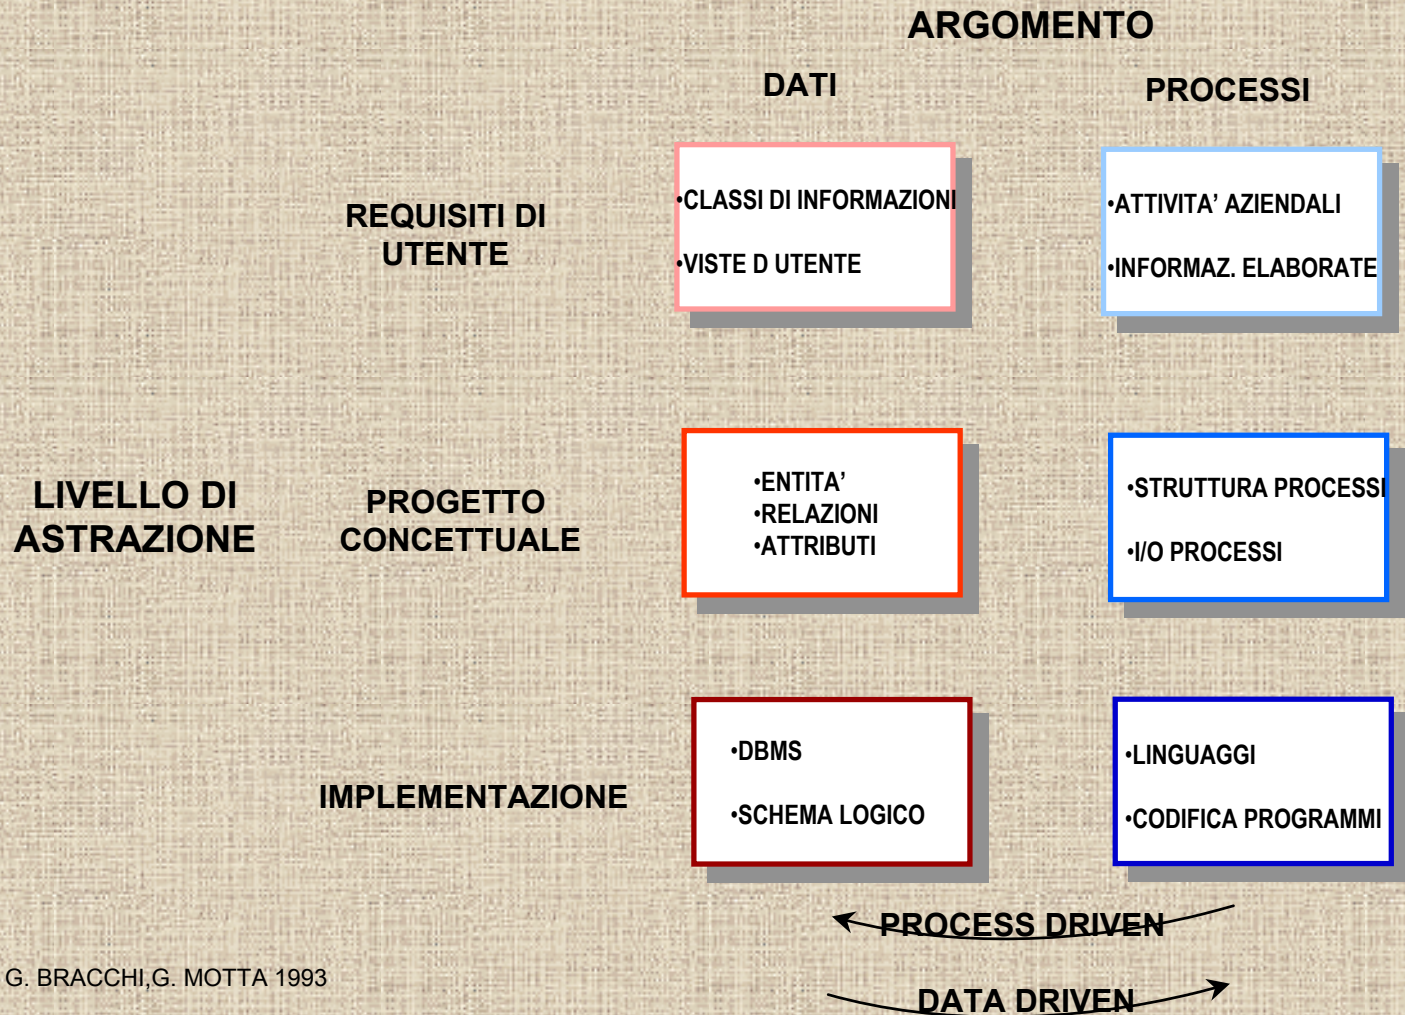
ARGOMENTO

DATI

PROCESSI

REQUISITI DI UTENTE

•CLASSI DI INFORMAZIONI

•VISTE D UTENTE

•ATTIVITA' AZIENDALI

•INFORMAZ. ELABORATE

LIVELLO DI ASTRAZIONE

PROGETTO CONCETTUALE

•ENTITA'
•RELAZIONI
•ATTRIBUTI

•STRUTTURA PROCESSI

•I/O PROCESSI

IMPLEMENTAZIONE

•DBMS

•SCHEMA LOGICO

•LINGUAGGI

•CODIFICA PROGRAMMI

PROCESS DRIVEN

DATA DRIVEN

G. BRACCHI,G. MOTTA 1993